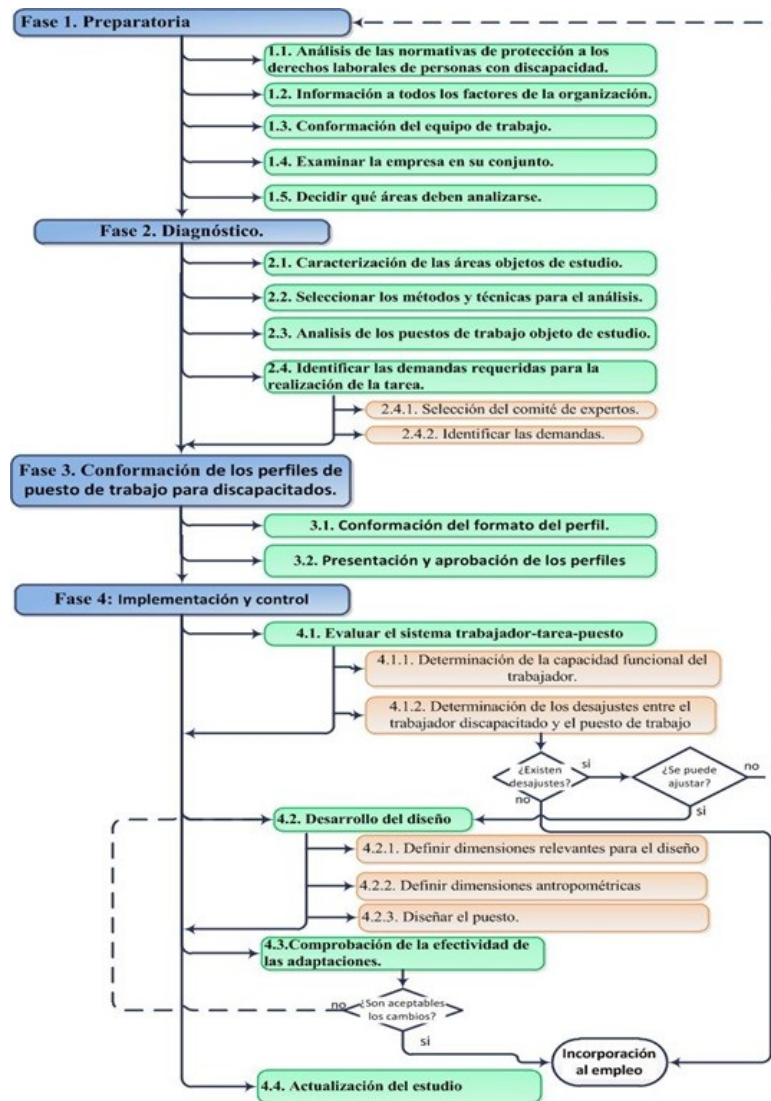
Fase 1. Preparatoria

1.1. Análisis de las normativas de protección a los derechos laborales de personas con discapacidad.

1.2. Información a todos los factores de la organización.

1.3. Conformación del equipo de trabajo.

1.4. Examinar la empresa en su conjunto.

1.5. Decidir qué áreas deben analizarse.

Fase 2. Diagnóstico.

2.1. Caracterización de las áreas objetos de estudio.

2.2. Seleccionar los métodos y técnicas para el análisis.

2.3. Analisis de los puestos de trabajo objeto de estudio.

2.4. Identificar las demandas requeridas para la realización de la tarea.

2.4.1. Selección del comité de expertos.

2.4.2. Identificar las demandas.

Fase 3. Conformación de los perfiles de puesto de trabajo para discapacitados.

3.1. Conformación del formato del perfil.

3.2. Presentación y aprobación de los perfiles

Fase 4: Implementación y control

4.1. Evaluar el sistema trabajador-tarea-puesto

4.1.1. Determinación de la capacidad funcional del trabajador.

4.1.2. Determinación de los desajustes entre el trabajador discapacitado y el puesto de trabajo

¿Existen desajustes?

si

no

¿Se puede ajustar?

no

si

4.2. Desarrollo del diseño

4.2.1. Definir dimensiones relevantes para el diseño

4.2.2. Definir dimensiones antropométricas

4.2.3. Diseñar el puesto.

4.3.Comprobación de la efectividad de las adaptaciones.

no

¿Son aceptables los cambios?

si

Incorporación al empleo

4.4. Actualización del estudio